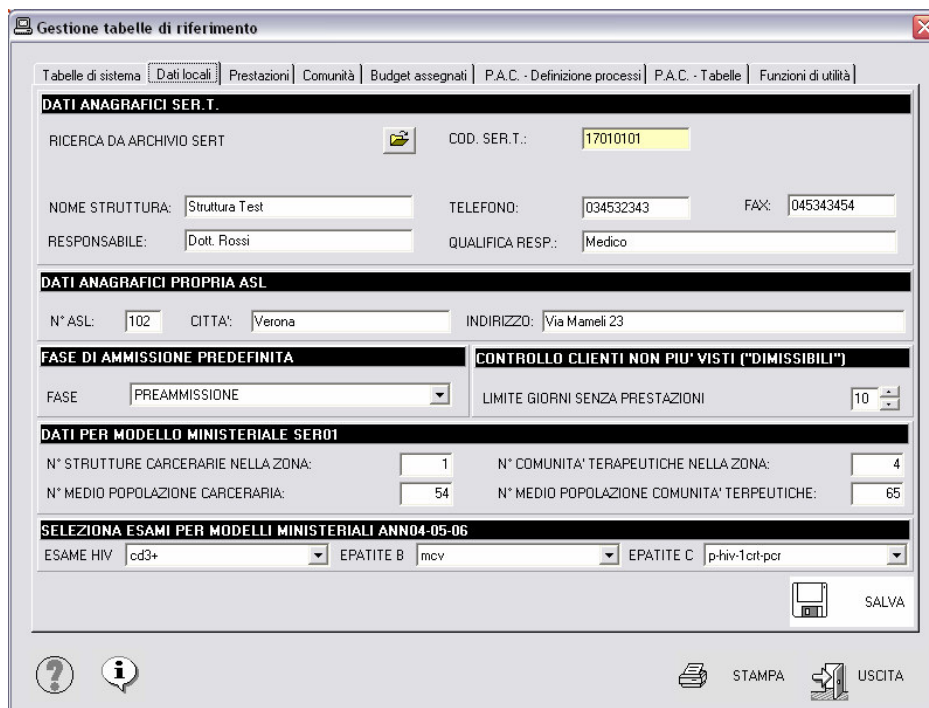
Gestione tabelle di riferimento

Tabelle di sistema | Dati locali | Prestazioni | Comunità | Budget assegnati | P.A.C. - Definizione processi | P.A.C. - Tabelle | Funzioni di utilità

DATI ANAGRAFICI SER.T.

RICERCA DA ARCHIVIO SERT

COD. SER.T.: 17010101

NOME STRUTTURA: Struttura Test

TELEFONO: 034532343

FAX: 045343454

RESPONSABILE: Dott. Rossi

QUALIFICA RESP.: Medico

DATI ANAGRAFICI PROPRIA ASL

N° ASL: 102 CITTA': Verona INDIRIZZO: Via Mameli 23

FASE DI AMMISSIONE PREDEFINITA

FASE PREAMMISSIONE

CONTROLLO CLIENTI NON PIU' VISTI ("DIMISSIBILI")

LIMITE GIORNI SENZA PRESTAZIONI 10

DATI PER MODELLO MINISTERIALE SER01

N° STRUTTURE CARCERARIE NELLA ZONA: 1

N° COMUNITA' TERAPEUTICHE NELLA ZONA: 4

N° MEDIO POPOLAZIONE CARCERARIA: 54

N° MEDIO POPOLAZIONE COMUNITA' TERPEUTICHE: 65

SELEZIONA ESAMI PER MODELLI MINISTERIALI ANN04-05-06

ESAME HIV cd3+ EPATITE B mcv EPATITE C p-hiv-1crt-pcr

SALVA

STAMPA

USCITA